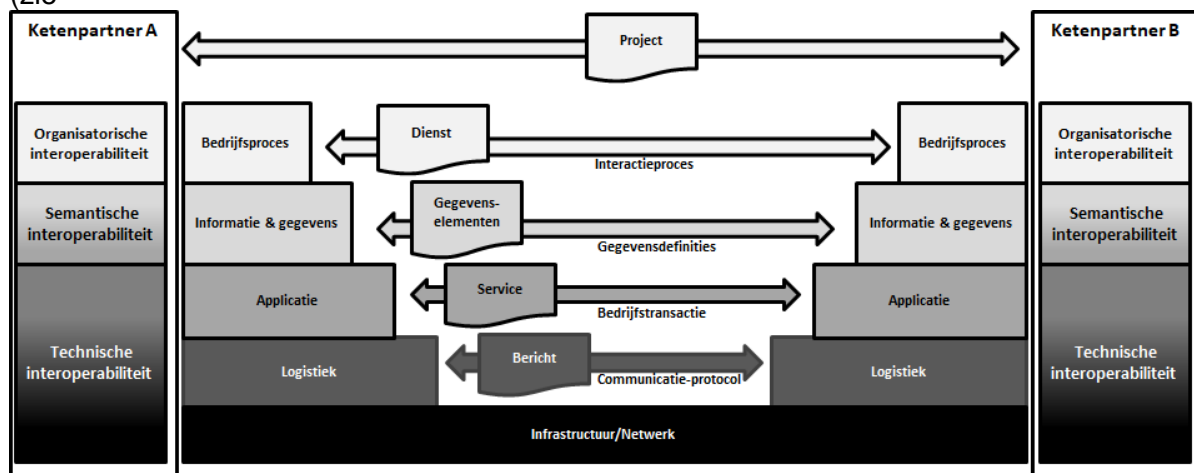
(2.5

Ketenpartner A

Organisatorische interoperabiliteit

Semantische interoperabiliteit

Technische interoperabiliteit

Project

Bedrijfsproces

Dienst

Interactieproces

Bedrijfsproces

Informatie & gegevens

Gegevens-elementen

Gegevensdefinities

Informatie & gegevens

Applicatie

Service

Bedrijfstransactie

Applicatie

Logistiek

Bericht

Communicatie-protocol

Logistiek

Infrastructuur/Netwerk

Ketenpartner B

Organisatorische interoperabiliteit

Semantische interoperabiliteit

Technische interoperabiliteit